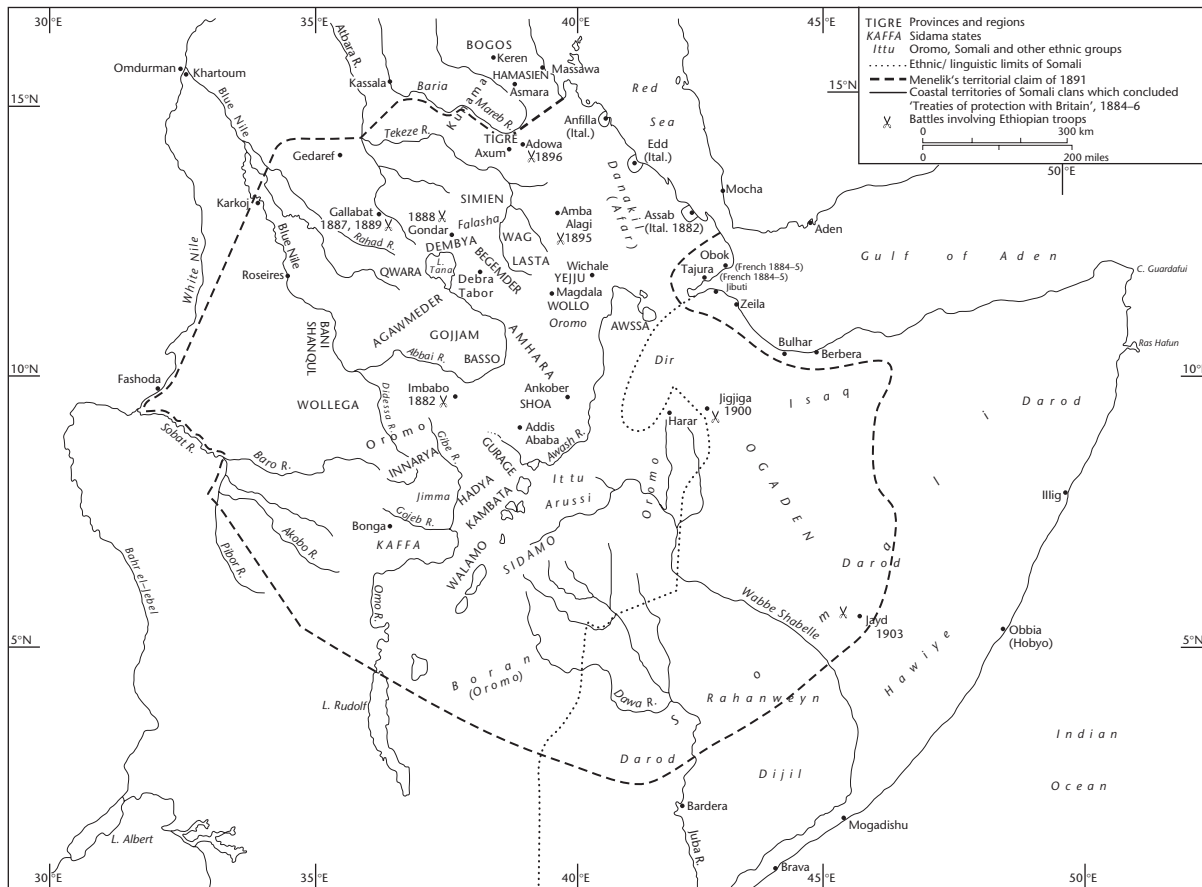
TIGRE Provinces and regions
KAFFA Sidama states
Ittu Oromo, Somali and other ethnic groups
Ethnic/ linguistic limits of Somali
Menelik's territorial claim of 1891
Coastal territories of Somali clans which concluded 'Treaties of protection with Britain', 1884–6
Battles involving Ethiopian troops
0 300 km
0 200 miles

30°E
35°E
40°E
45°E
50°E
15°N
10°N
5°N

Omdurman
Khartoum
Blue Nile
White Nile
Atbara R.
Kassala
Baria
Kunama
Mareb R.
BOGOS
Keren
HAMASIEN
Massawa
Asmara
Red Sea
Anfilla (Ital.)
Edd (Ital.)
Tekeze R.
TIGRE
Adowa
1896
Axum
Gedaref
Danakil (Afar)
Mocha
Aden
SIMIEN
Amba Alagi
1895
Assab (Ital. 1882)
Karkoj
Gallabat 1887, 1889
1888
Falasha
Gondar
Rahad R.
DEMBYA
BEGEMDER
WAG
LASTA
Obok
Tajura
(French 1884–5)
(French 1884–5)
Jibuti
Zeila
Gulf of Aden
C. Guardafui
Roseires
QWARA
L. Tana
Debra Tabor
YEJJU
Wichale
Magdala
WOLLO
Oromo
AWSSA
BANI SHANQUL
AGAWMEDER
GOJJAM
AMHARA
BASSO
Abbai R.
Bulhar
Berbera
Ras Hafun
Dir
Fashoda
Imbabo 1882
Didessa R.
WOLLEGA
Ankober
SHOA
Jigjiga 1900
Harar
Isaq
Darod
Sobat R.
Oromo
Gibe R.
Addis Ababa
GURAGE
Awash R.
Baro R.
INNARYA
Ittu
OGADEN
Jimma
HADYA
KAMBATA
Arussi
Oromo
Illig
Bonga
Gojeb R.
KAFFA
Akobo R.
Pibor R.
Bahr el-Jebel
Omo R.
WALAMO
SIDAMO
Darod
Wabbe Shabelle
Somali
Jayd 1903
Obbia (Hobyo)
Hawiye
Boran (Oromo)
Rahanweyn
L. Rudolf
Dawa R.
Darod
Dijil
Indian Ocean
Bardera
Juba R.
Mogadishu
L. Albert
Brava